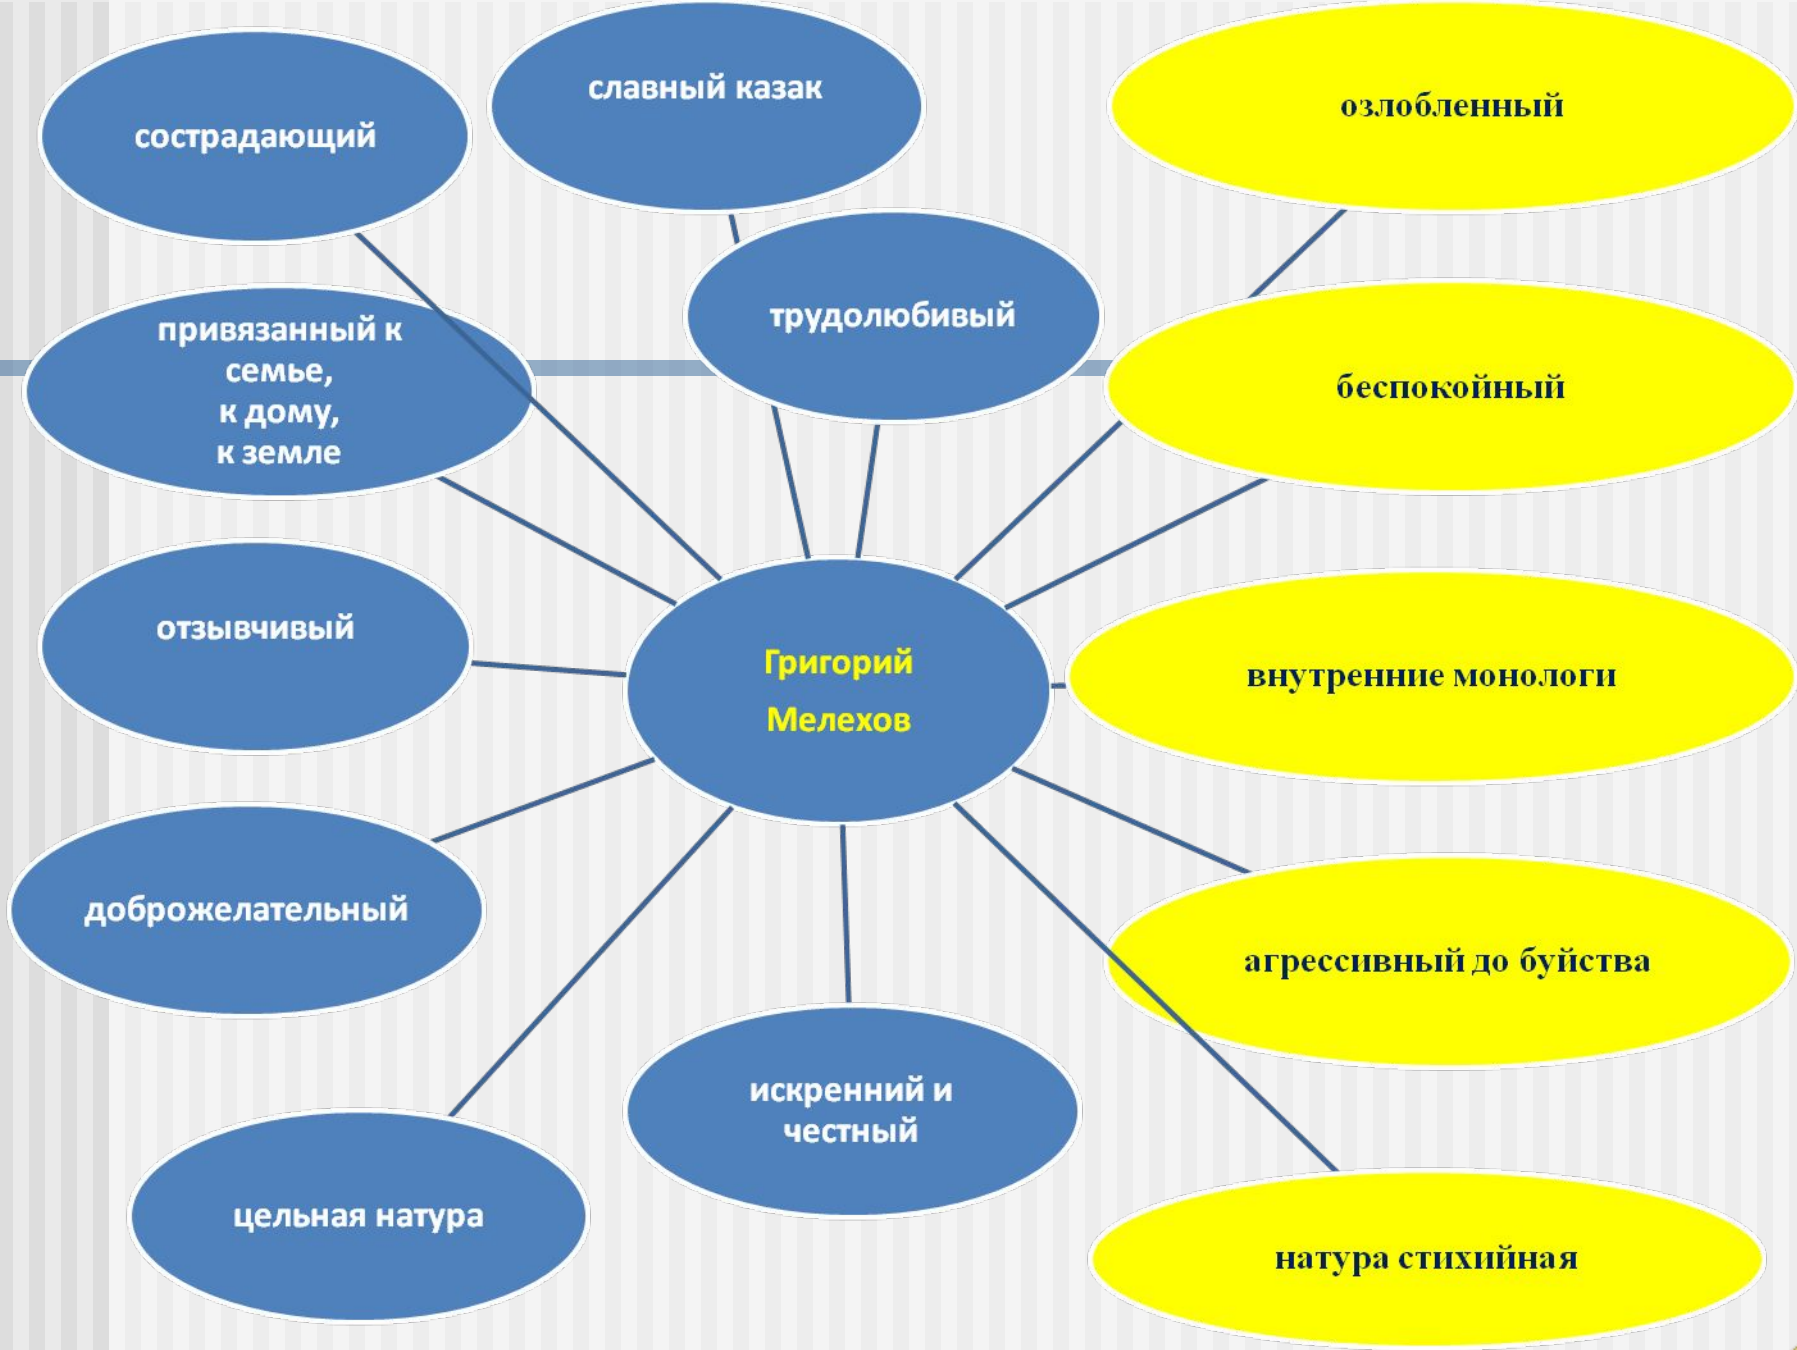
сострадающий

славный казак

озлобленный

трудолюбивый

привязанный к семье, к дому, к земле

беспокойный

отзывчивый

Григорий Мелехов

внутренние монологи

доброжелательный

агрессивный до буйства

искренний и честный

цельная натура

натура стихийная